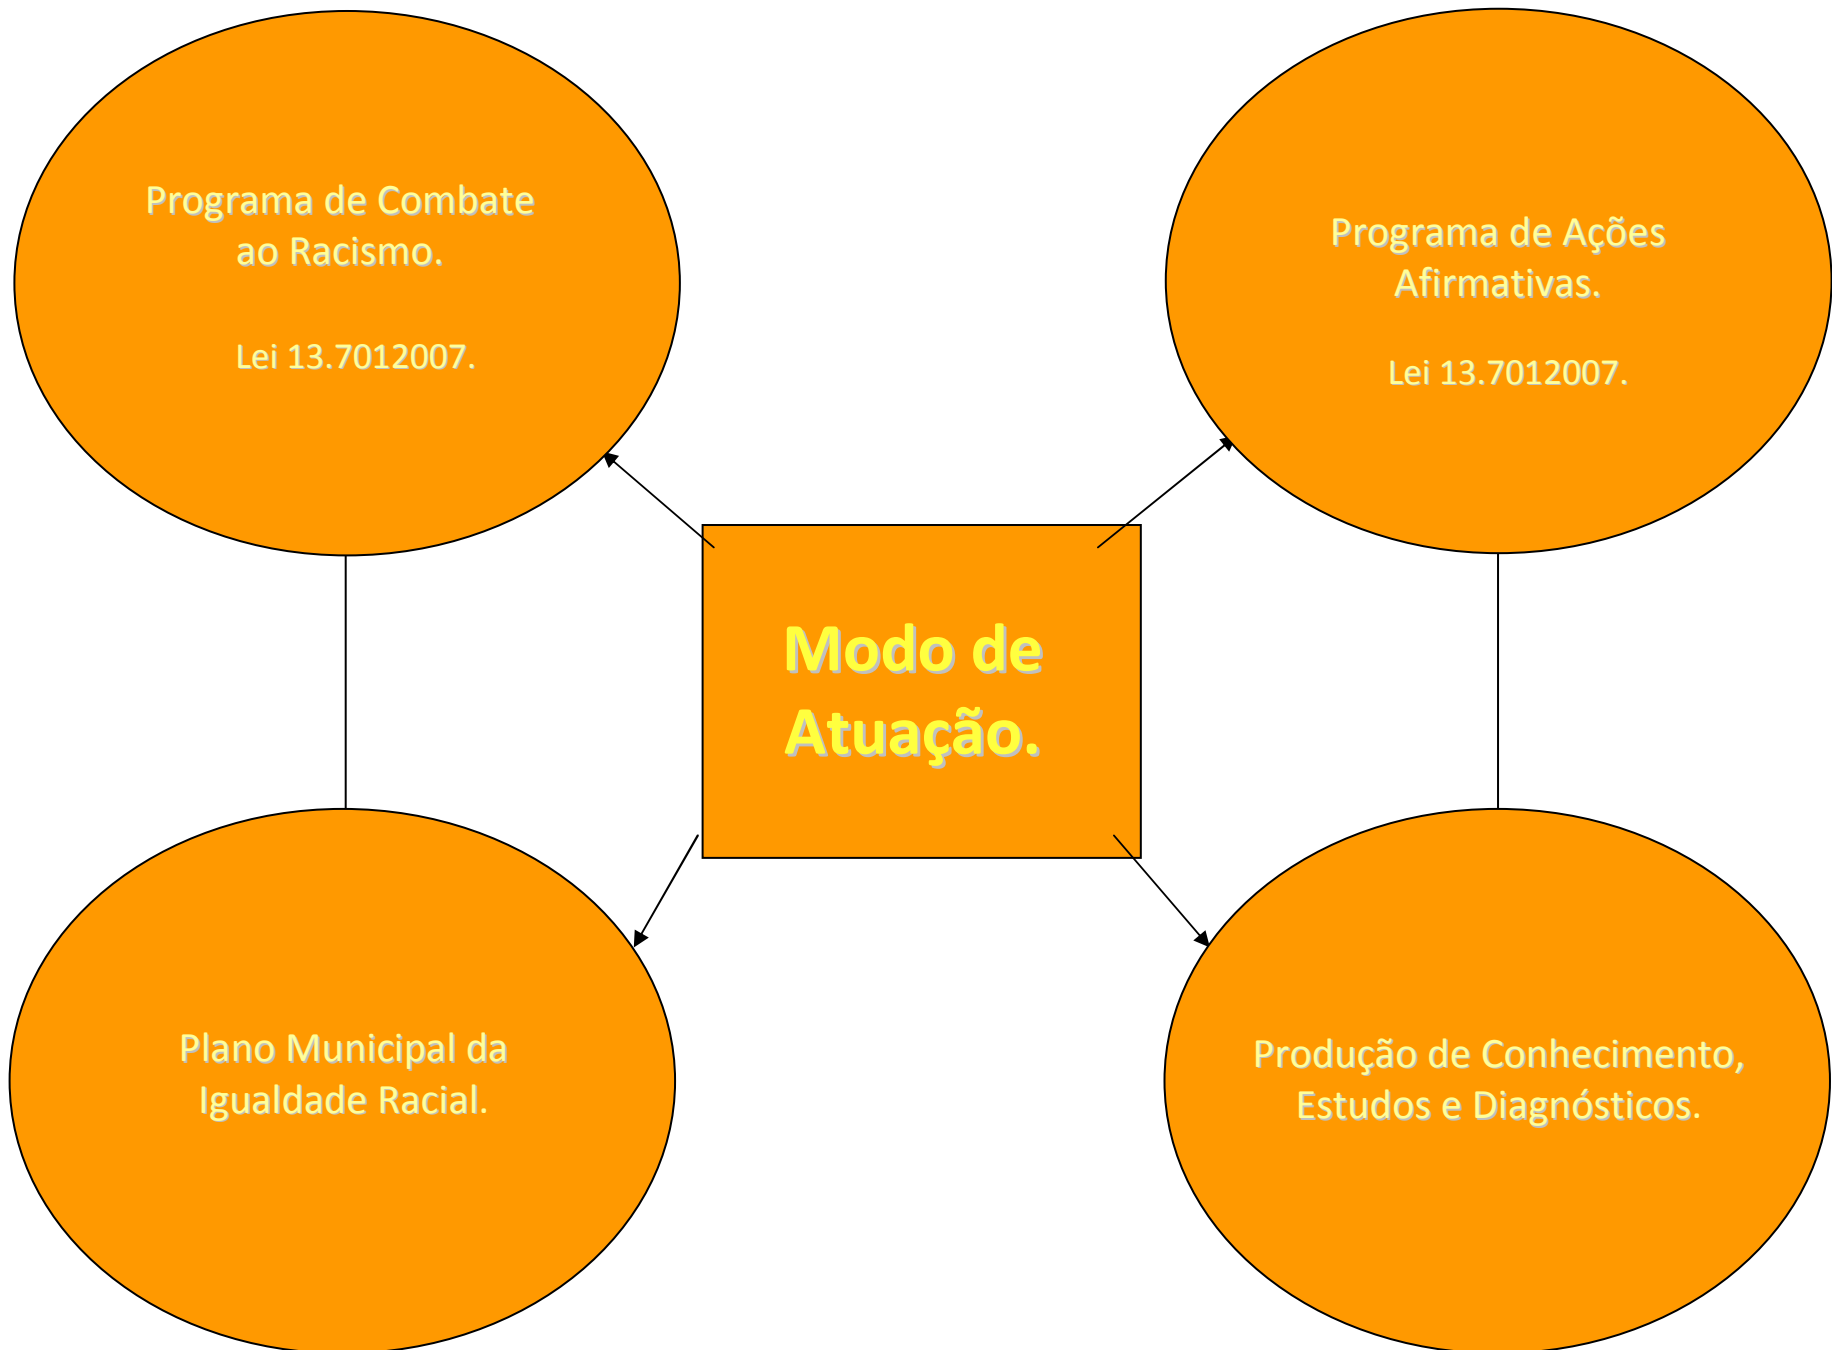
Programa de Combate ao Racismo.

Lei 13.7012007.

Programa de Ações Afirmativas.

Lei 13.7012007.

Modo de Atuação.

Plano Municipal da Igualdade Racial.

Produção de Conhecimento, Estudos e Diagnósticos.